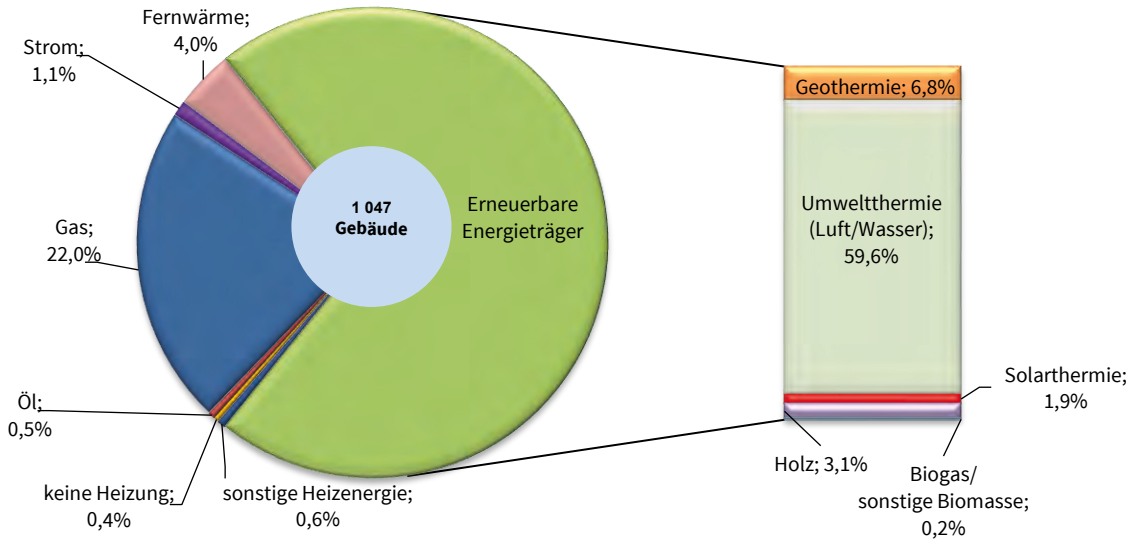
Fernwärme;
4,0%

Strom;
1,1%

Gas;
22,0%

1 047
Gebäude

Erneuerbare
Energieträger

Öl;
0,5%

keine Heizung;
0,4%

sonstige Heizenergie;
0,6%

Geothermie; 6,8%

Umweltthermie
(Luft/Wasser);
59,6%

Solarthermie;
1,9%

Holz; 3,1%

Biogas/
sonstige Biomasse;
0,2%